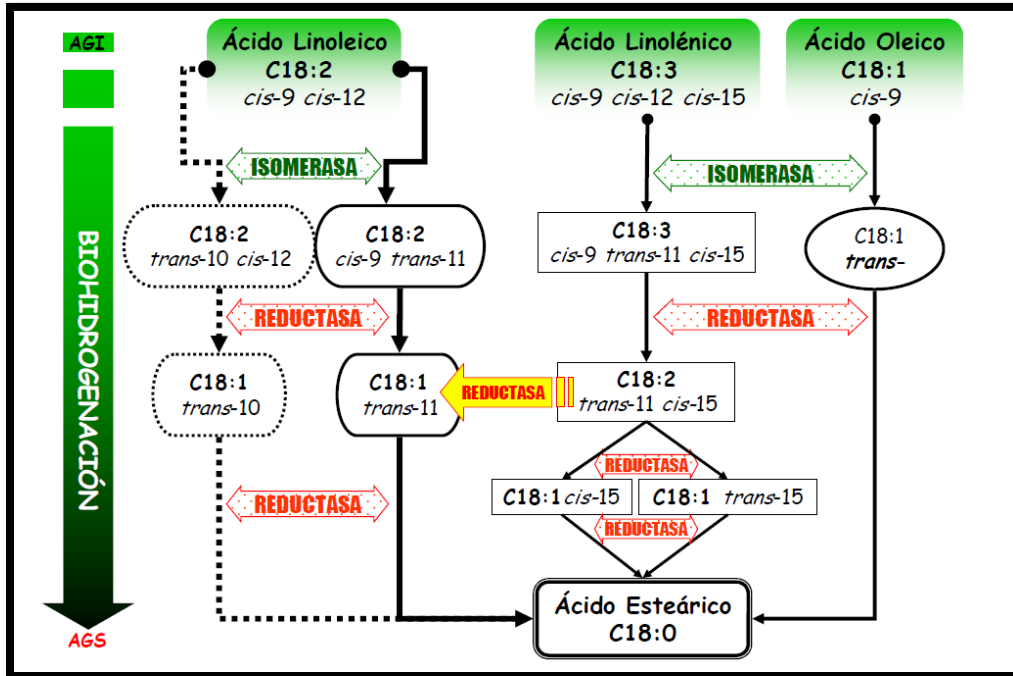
AGI

BIOHIDROGENACIÓN

AGS

Ácido Linoleico
C18:2
*cis*-9 *cis*-12

Ácido Linolénico
C18:3
*cis*-9 *cis*-12 *cis*-15

Ácido Oleico
C18:1
*cis*-9

ISOMERASA

ISOMERASA

C18:2
*trans*-10 *cis*-12

C18:2
*cis*-9 *trans*-11

C18:3
*cis*-9 *trans*-11 *cis*-15

C18:1
***trans*-**

REDUCTASA

REDUCTASA

C18:1
*trans*-10

C18:1
*trans*-11

REDUCTASA

C18:2
*trans*-11 *cis*-15

REDUCTASA

C18:1 *cis*-15

C18:1 *trans*-15

REDUCTASA

REDUCTASA

Ácido Esteárico
C18:0